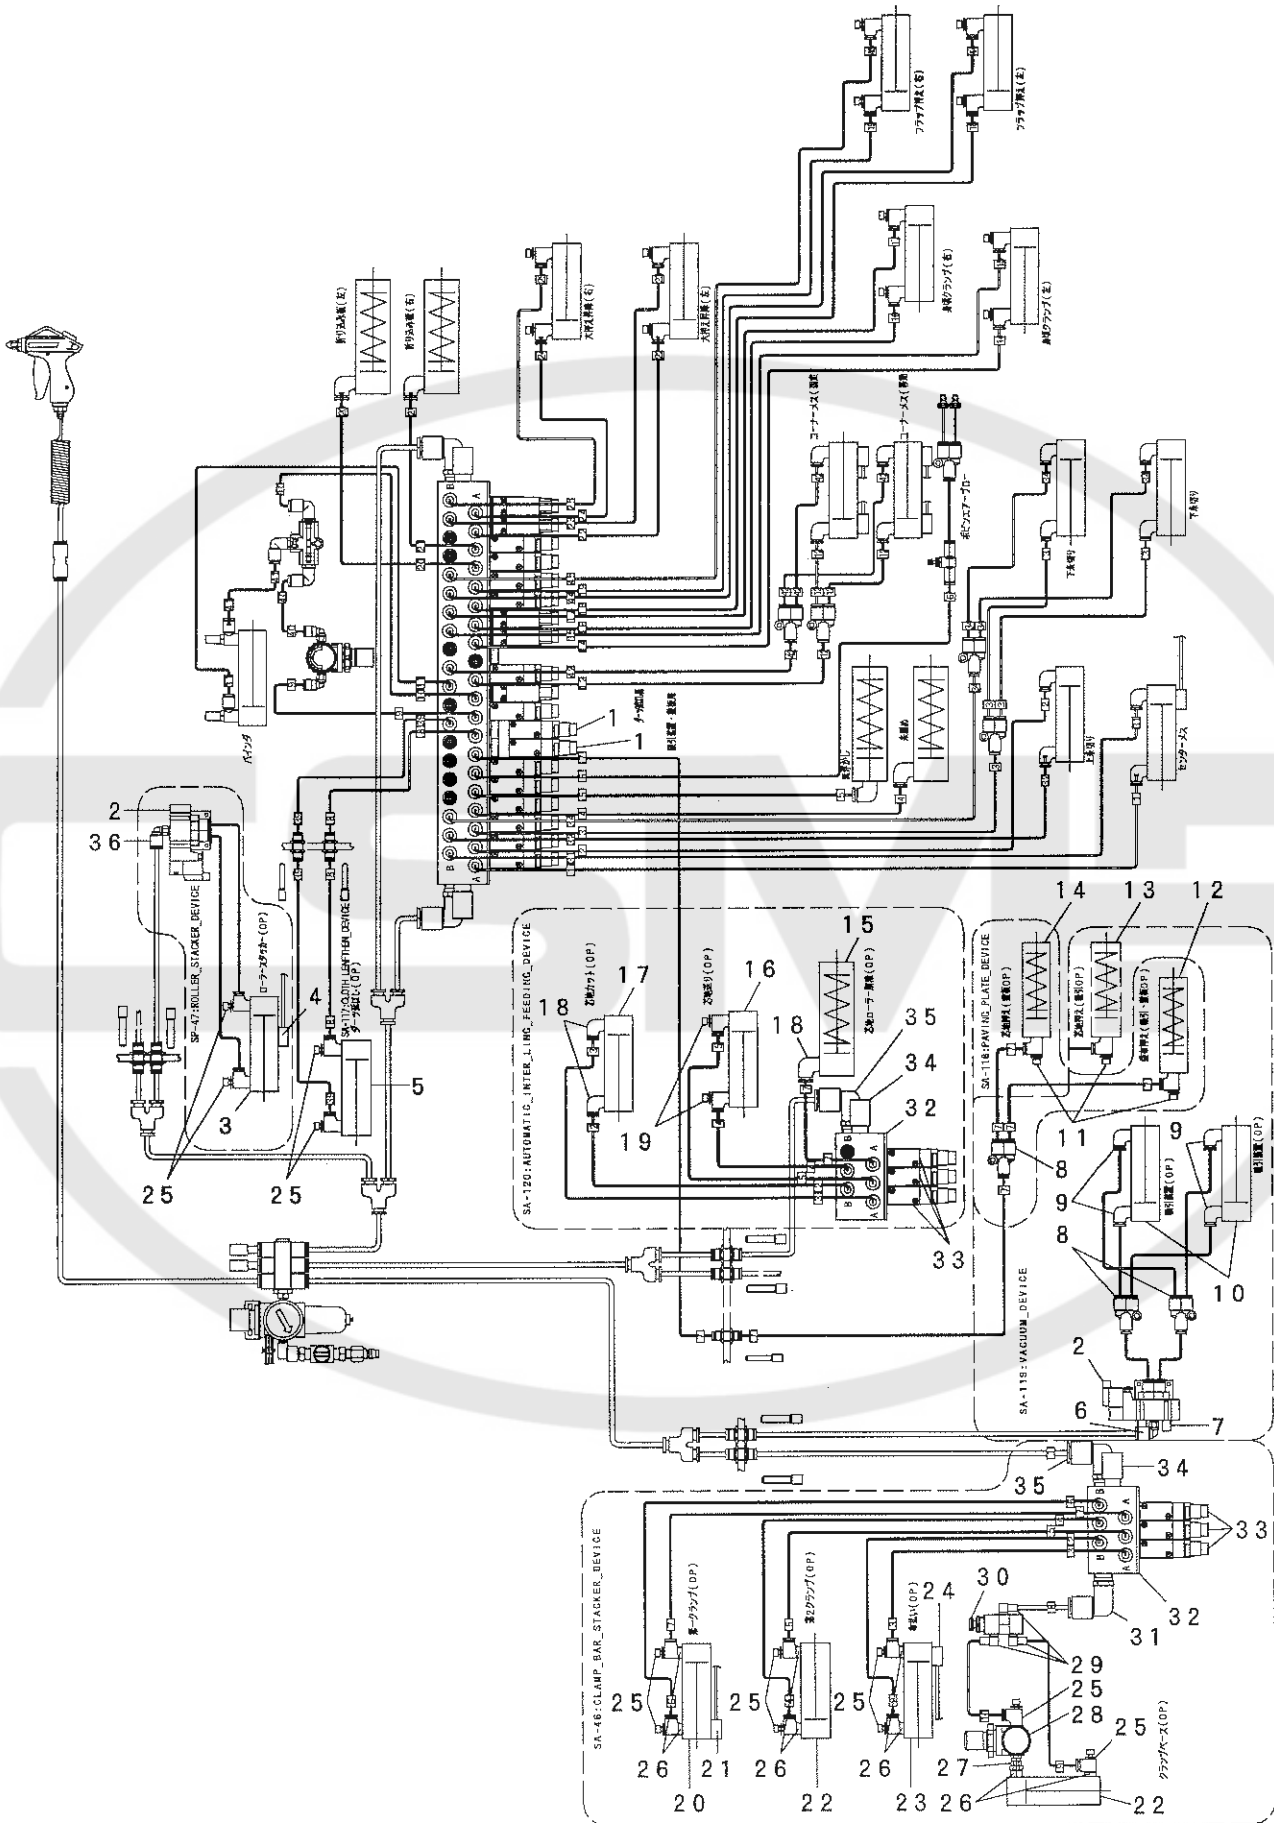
フラップ押え(右)
フラップ押え(左)
身頃クランプ(右)
身頃クランプ(左)
大押え昇降(右)
大押え昇降(左)
折り込み板(左)
折り込み板(右)
コーナーメス(前側)
コーナーメス(奥側)
ボビンエアーブロー
下糸切り
下糸切り
バイパス
テープ送り
ミシン昇降・昇降
1
1
上糸切り
センターメス
2
36
SP-47:ROLLER_STACKER_DEVICE
ローラースタッカー(OP)
SA-117:CLOTH_LENGTHEN_DEVICE
テープ送り(OP)
4
5
3
25
25
SA-120:AUTOMATIC_INTER_LING_FEEDING_DEVICE
芯地カット(OP)
17
18
芯地送り(OP)
16
19
15
芯地ローラー昇降(OP)
18
35
34
32
33
SA-118:PAVING_PLATE_DEVICE
14
13
12
芯地押え(右)
11
8
9
9
吸引装置(OP)
8
10
SA-119:VACUUM_DEVICE
2
6
7
35
34
33
SA-46:CLAMP_BAR_STACKER_DEVICE
第一クランプ(OP)
第2クランプ(OP)
押込み(OP)
24
30
31
32
29
25
28
25
25
25
25
26
21
26
26
27
26
20
22
23
22
クランプベース(OP)